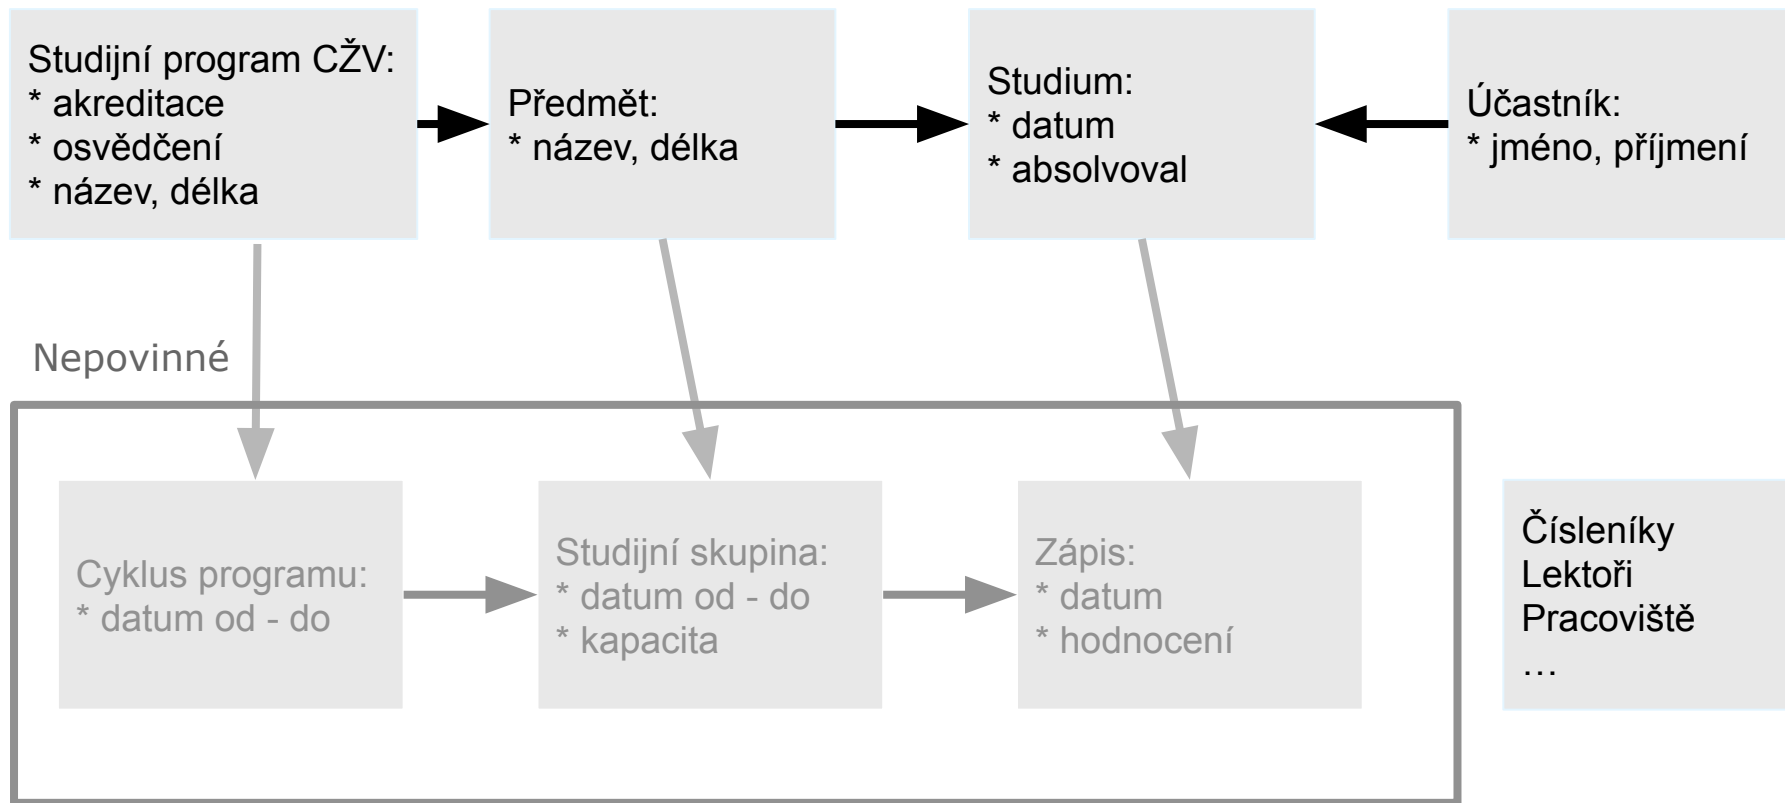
Studijní program CŽV:
* akreditace
* osvědčení
* název, délka

Předmět:
* název, délka

Studium:
* datum
* absolvoval

Účastník:
* jméno, příjmení

Nepovinné

Cyklus programu:
* datum od - do

Studijní skupina:
* datum od - do
* kapacita

Zápis:
* datum
* hodnocení

Číselníky
Lektoři
Pracoviště
…